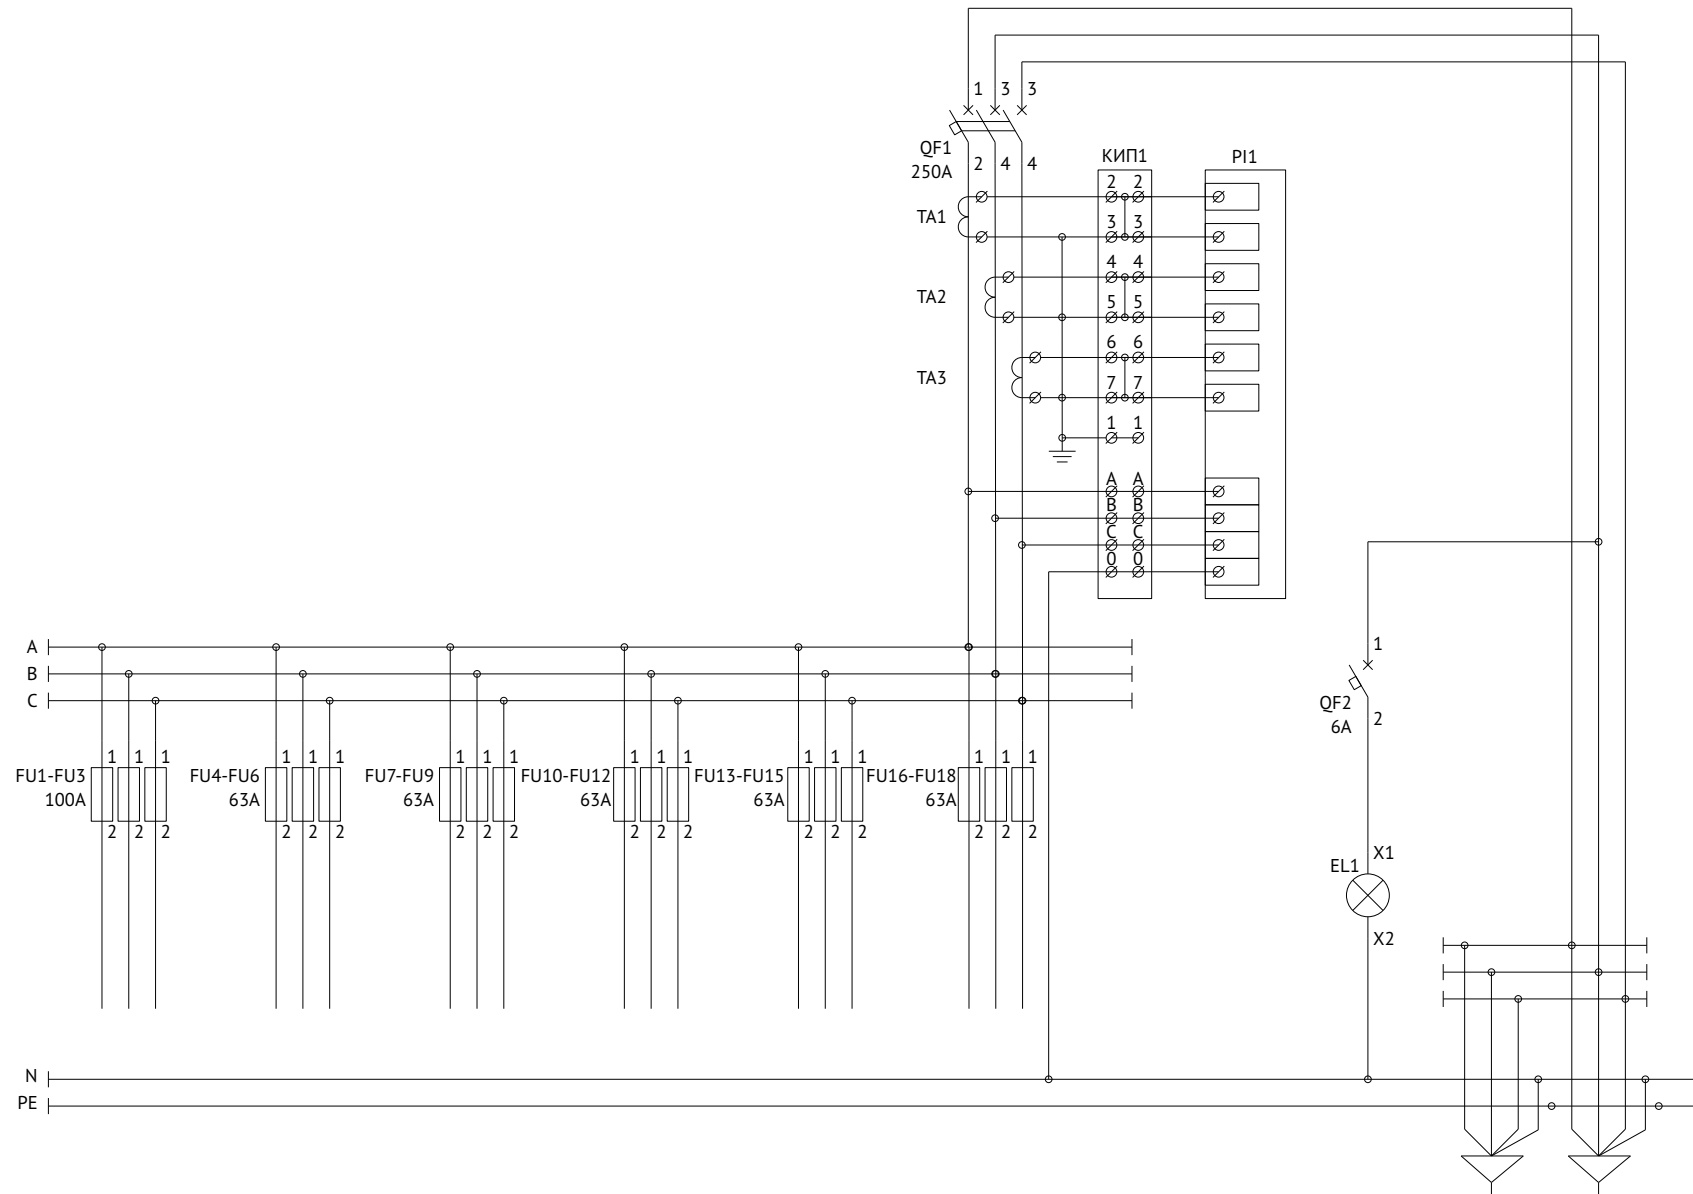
1 3 3

QF1
250A

2 4 4

КИП1

PI1

TA1

TA2

TA3

2 2
3 3
4 4
5 5
6 6
7 7
1 1
A A
B B
C C
0 0

A
B
C

1
QF2
6A
2

1 1 1
FU1-FU3
100A
2 2 2

1 1 1
FU4-FU6
63A
2 2 2

1 1 1
FU7-FU9
63A
2 2 2

1 1 1
FU10-FU12
63A
2 2 2

1 1 1
FU13-FU15
63A
2 2 2

1 1 1
FU16-FU18
63A
2 2 2

EL1
X1
X2

N
PE